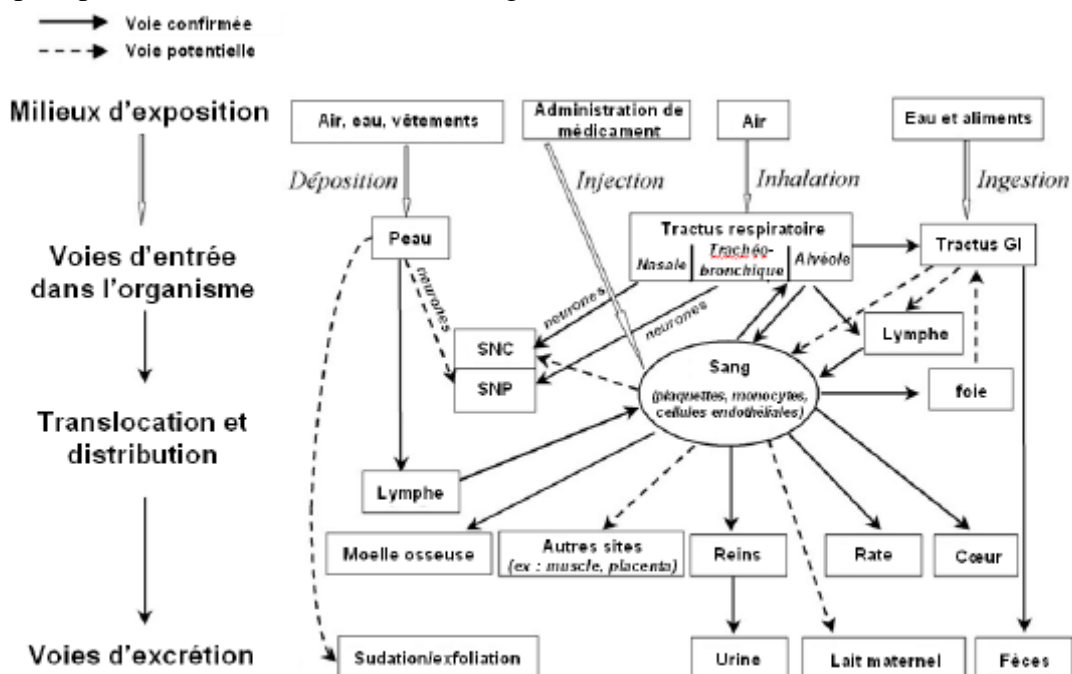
Voie confirmée
Voie potentielle

Milieux d'exposition

Voies d'entrée dans l'organisme

Translocation et distribution

Voies d'excrétion

Air, eau, vêtements
Administration de médicament
Air
Eau et aliments

Déposition
Injection
Inhalation
Ingestion

Peau
Tractus respiratoire
Nasale
Trachéo-bronchique
Alvéole
Tractus GI

neurones
neurones
neurones

SNC
SNP

Sang
(plaquettes, monocytes, cellules endothéliales)

Lymphe
foie

Lymphe

Moelle osseuse
Autres sites (ex : muscle, placenta)
Reins
Rate
Cœur

Sudation/exfoliation
Urine
Lait maternel
Fèces